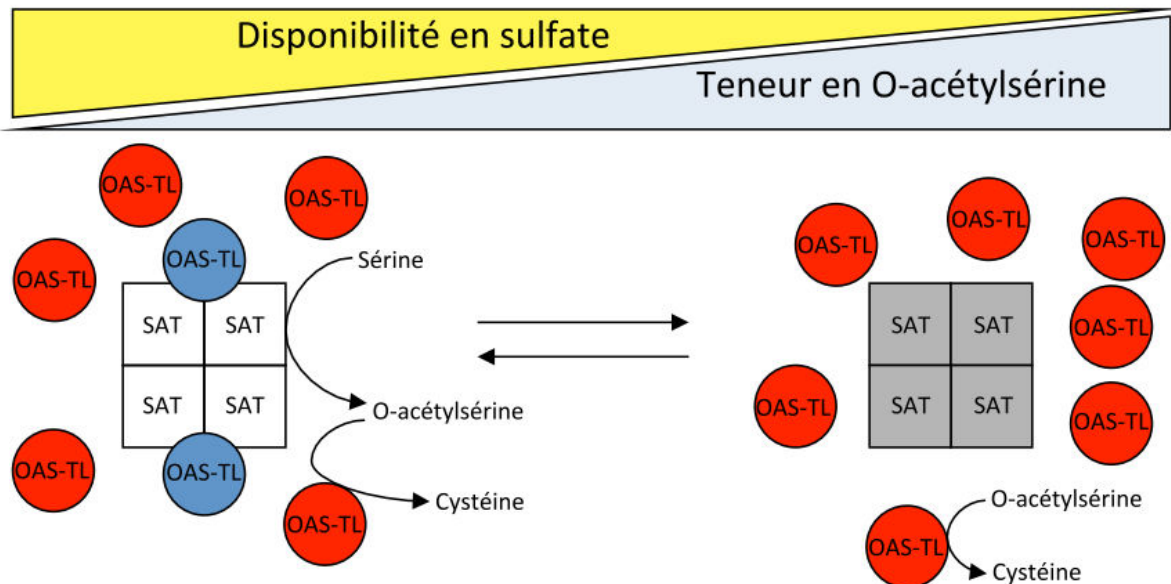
Disponibilité en sulfate

Teneur en O-acétylsérine

OAS-TL

OAS-TL

OAS-TL

OAS-TL

Sérine

SAT SAT

SAT SAT

O-acétylsérine

OAS-TL

OAS-TL

Cystéine

OAS-TL

OAS-TL

OAS-TL

OAS-TL

SAT SAT

SAT SAT

OAS-TL

OAS-TL

OAS-TL

O-acétylsérine

OAS-TL

Cystéine